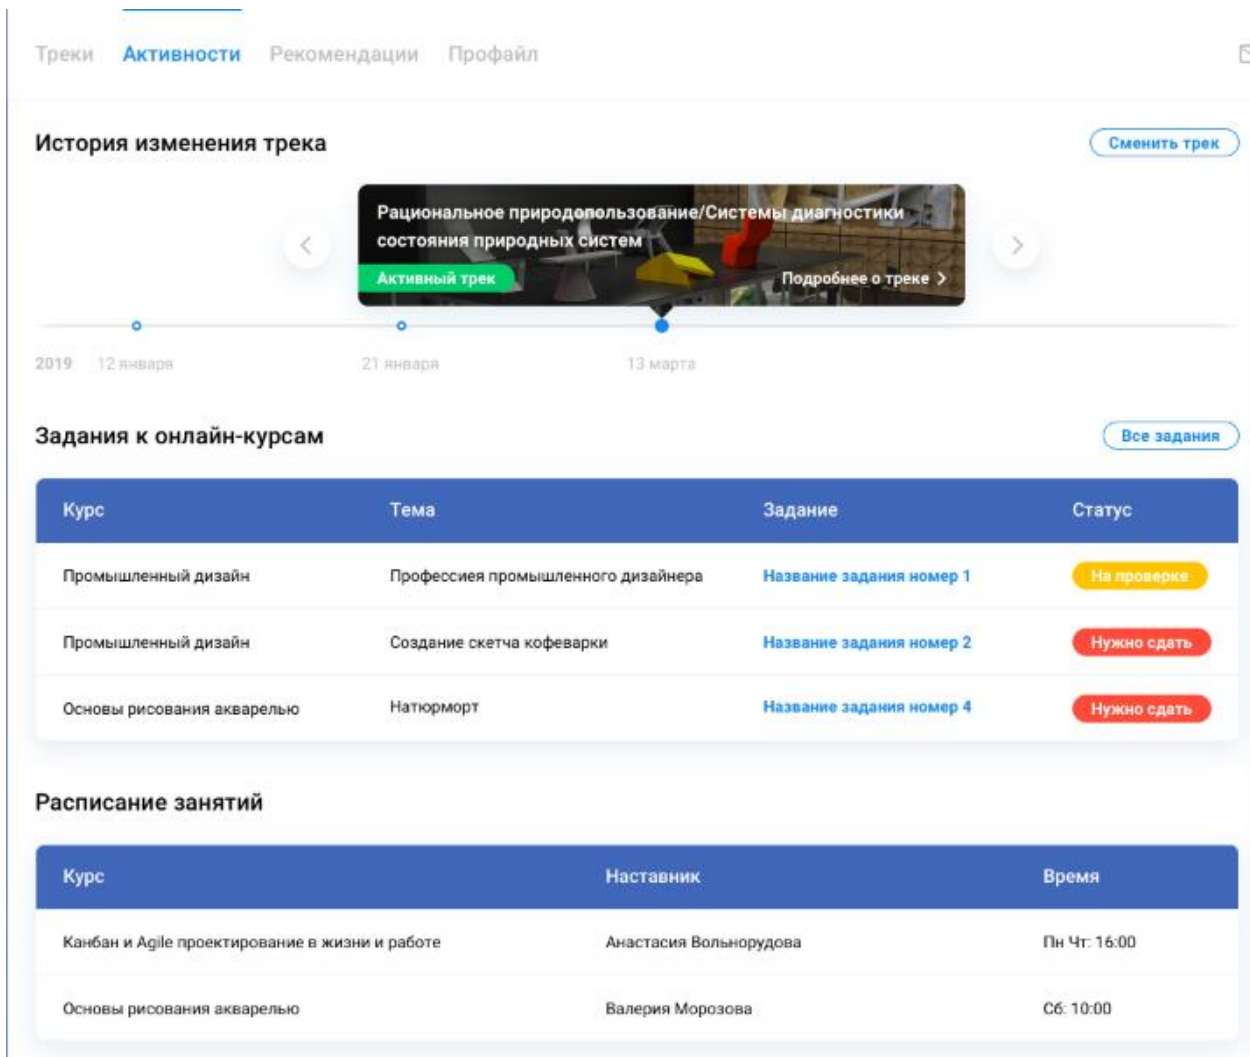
Треки Активности Рекомендации Профайл

История изменения трека

Сменить трек

Рациональное природопользование/Системы диагностики состояния природных систем

Активный трек

Подробнее о треке >

2019 12 января 21 января 13 марта

Задания к онлайн-курсам

Все задания

| Курс | Тема | Задание | Статус |
|---|---|---|---|
| Промышленный дизайн | Профессия промышленного дизайнера | Название задания номер 1 | На проверке |
| Промышленный дизайн | Создание скетча кофеварки | Название задания номер 2 | Нужно сдать |
| Основы рисования акварелью | Натюрморт | Название задания номер 4 | Нужно сдать |

Расписание занятий

| Курс | Наставник | Время |
|---|---|---|
| Канбан и Agile проектирование в жизни и работе | Анастасия Вольнорудова | Пн Чт: 16:00 |
| Основы рисования акварелью | Валерия Морозова | Сб: 10:00 |